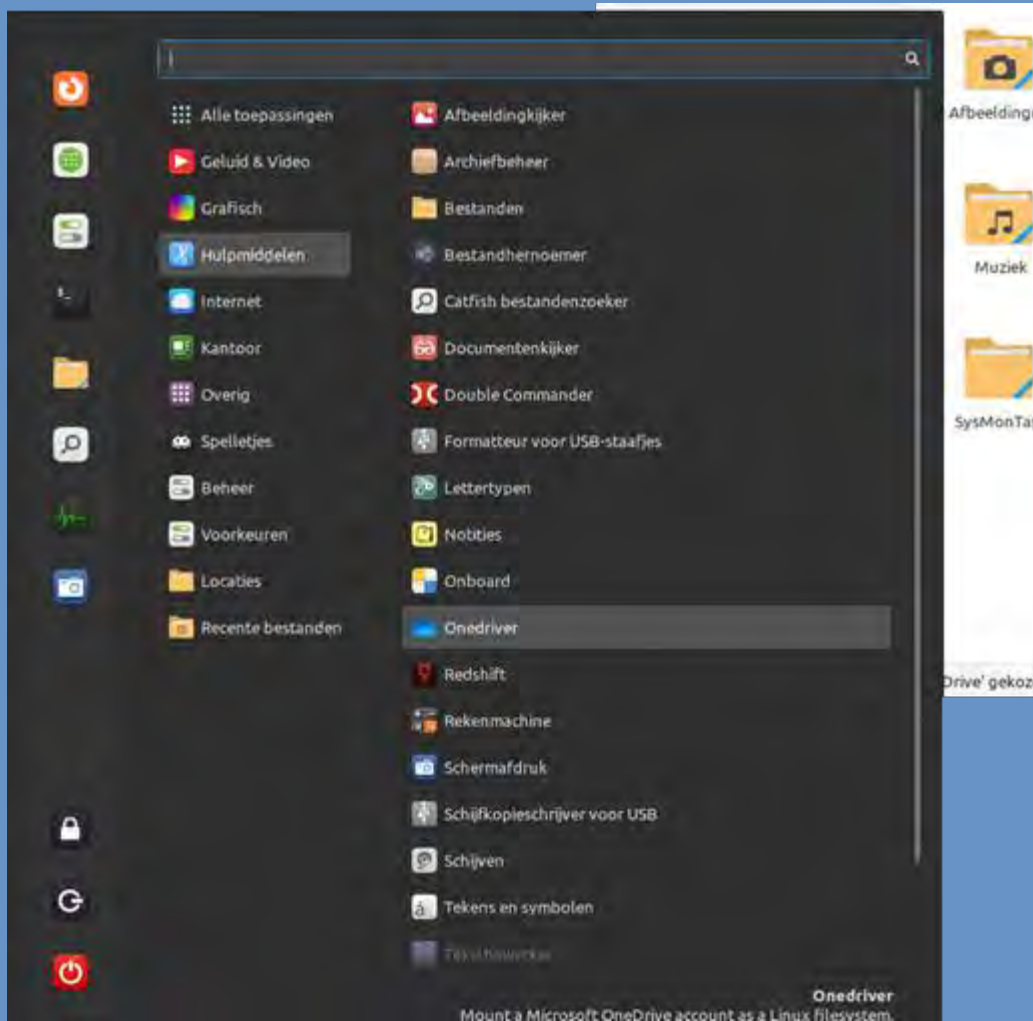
Alle toepassingen
Geluid & Video
Grafisch
Hulpmiddelen
Internet
Kantoor
Overig
Spelletjes
Beheer
Voorkeuren
Locaties
Recente bestanden

Afbeeldingkijker
Archiefbeheer
Bestanden
Bestandhernoemer
Catfish bestandenzoeker
Documentenkijker
Double Commander
Formatteur voor USB-staafjes
Lettertypen
Notities
Onboard
Onedriver
Redshift
Rekenmachine
Schermafdruk
Schijfkopieschrijver voor USB
Schijven
Tekens en symbolen
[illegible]

Onedriver
Mount a Microsoft OneDrive account as a Linux filesystem.

Afbeelding
Muziek
SysMonTa
Drive' gekoz